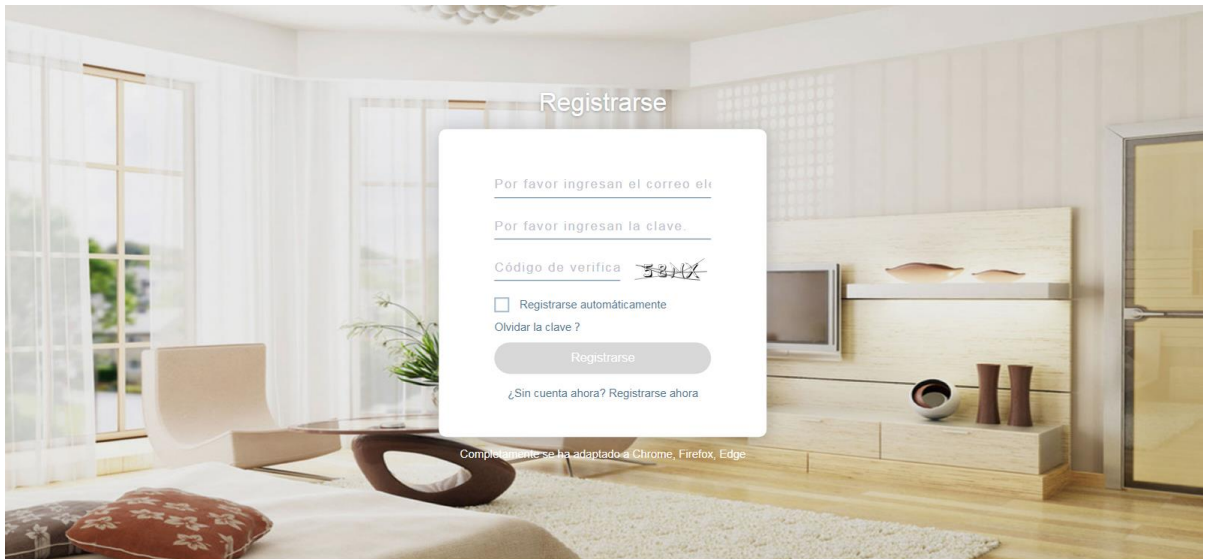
Registrarse

Por favor ingresan el correo ele

Por favor ingresan la clave.

Código de verifica 38HX

Registrarse automáticamente

Olvidar la clave ?

Registrarse

¿Sin cuenta ahora? Registrarse ahora

Completamente se ha adaptado a Chrome, Firefox, Edge